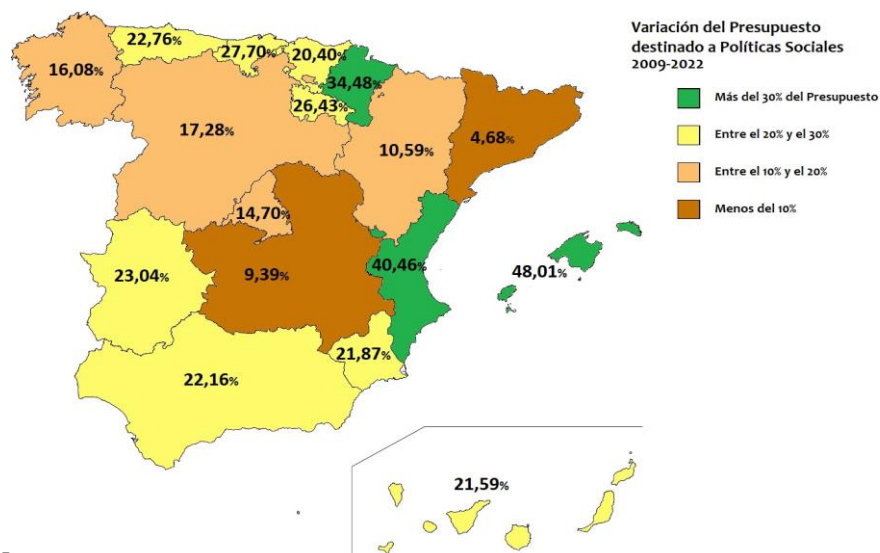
Variación del Presupuesto destinado a Políticas Sociales 2009-2022

Más del 30% del Presupuesto

Entre el 20% y el 30%

Entre el 10% y el 20%

Menos del 10%

16,08%

22,76%

27,70%

20,40%

34,48%

26,43%

17,28%

10,59%

4,68%

14,70%

23,04%

9,39%

40,46%

48,01%

21,87%

22,16%

21,59%